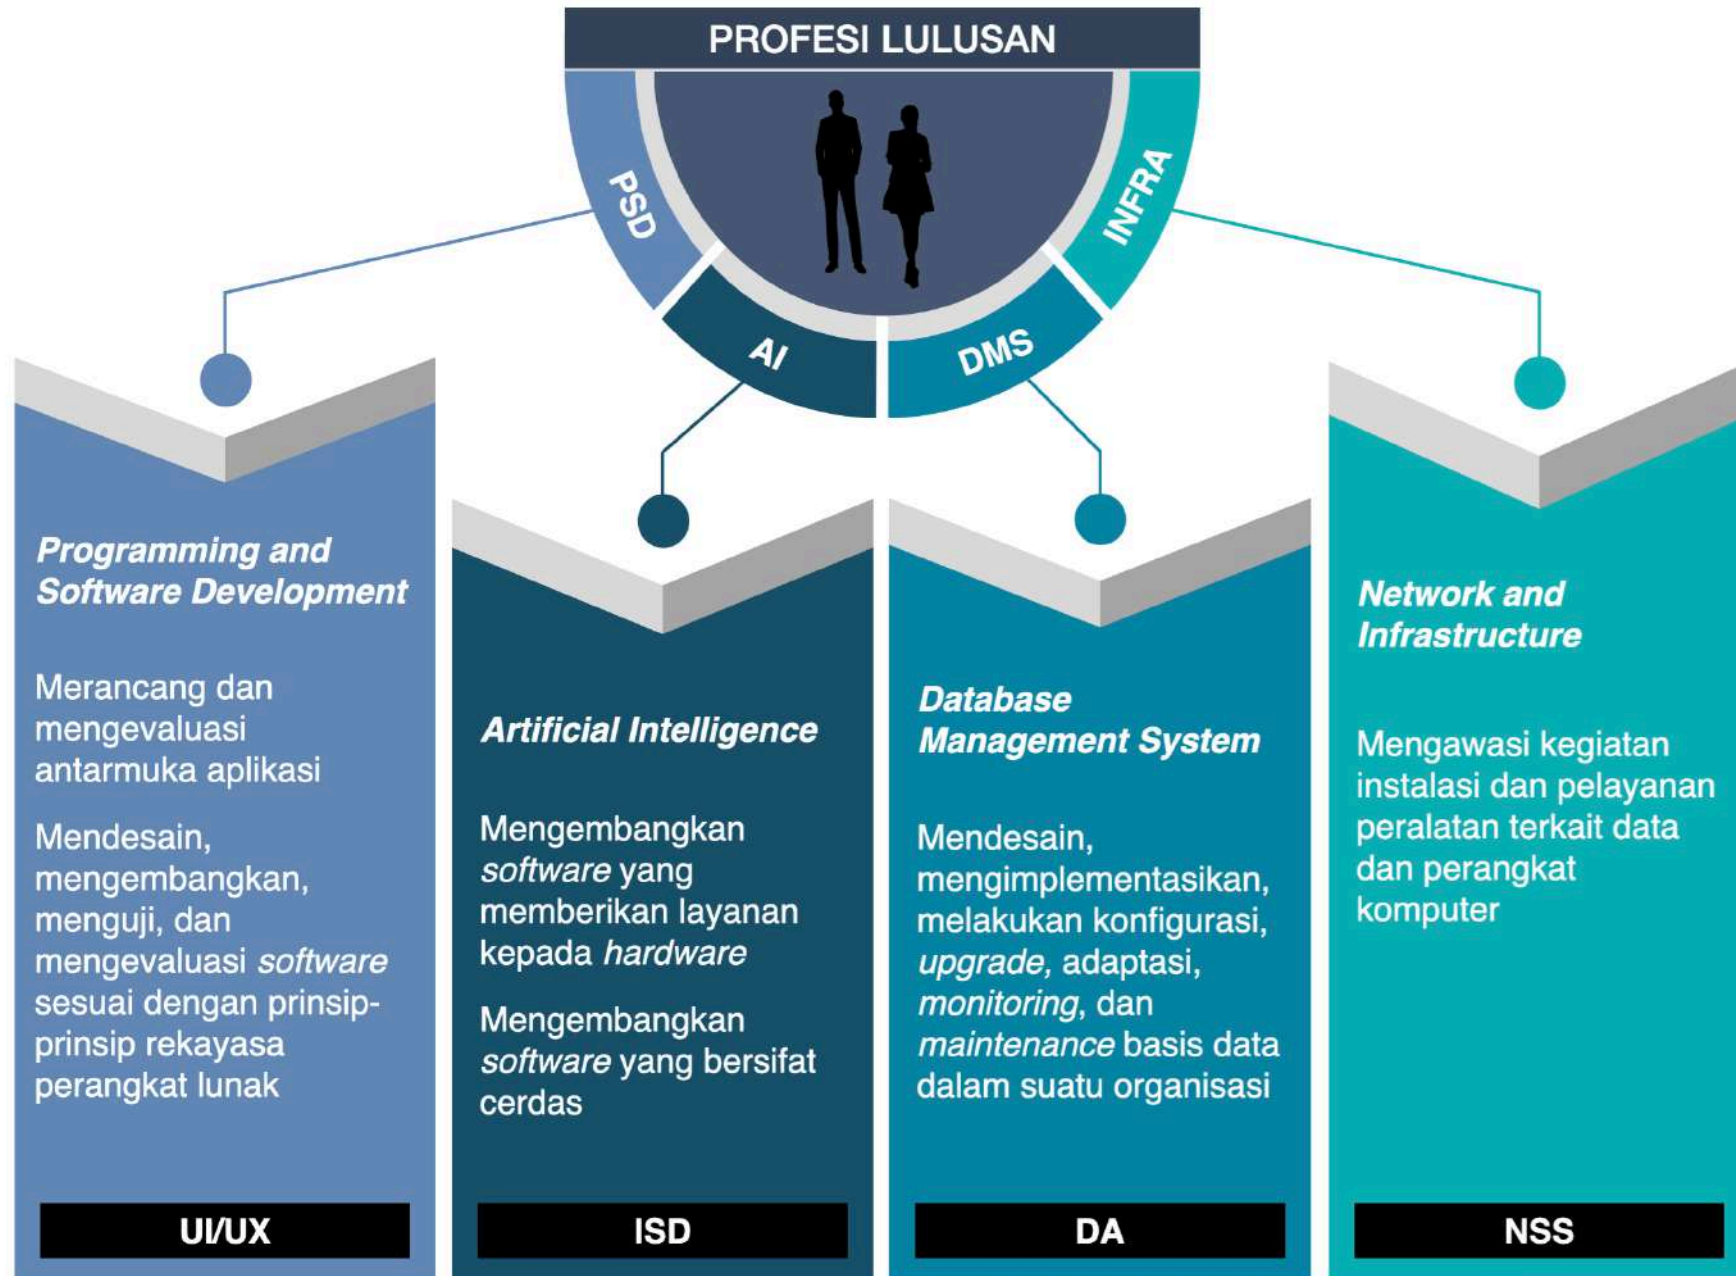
PROFESI LULUSAN

PSD

AI

DMS

INFRA

Programming and Software Development

Merancang dan mengevaluasi antarmuka aplikasi

Mendesain, mengembangkan, menguji, dan mengevaluasi software sesuai dengan prinsip-prinsip rekayasa perangkat lunak

UI/UX

Artificial Intelligence

Mengembangkan software yang memberikan layanan kepada hardware

Mengembangkan software yang bersifat cerdas

ISD

Database Management System

Mendesain, mengimplementasikan, melakukan konfigurasi, upgrade, adaptasi, monitoring, dan maintenance basis data dalam suatu organisasi

DA

Network and Infrastructure

Mengawasi kegiatan instalasi dan pelayanan peralatan terkait data dan perangkat komputer

NSS